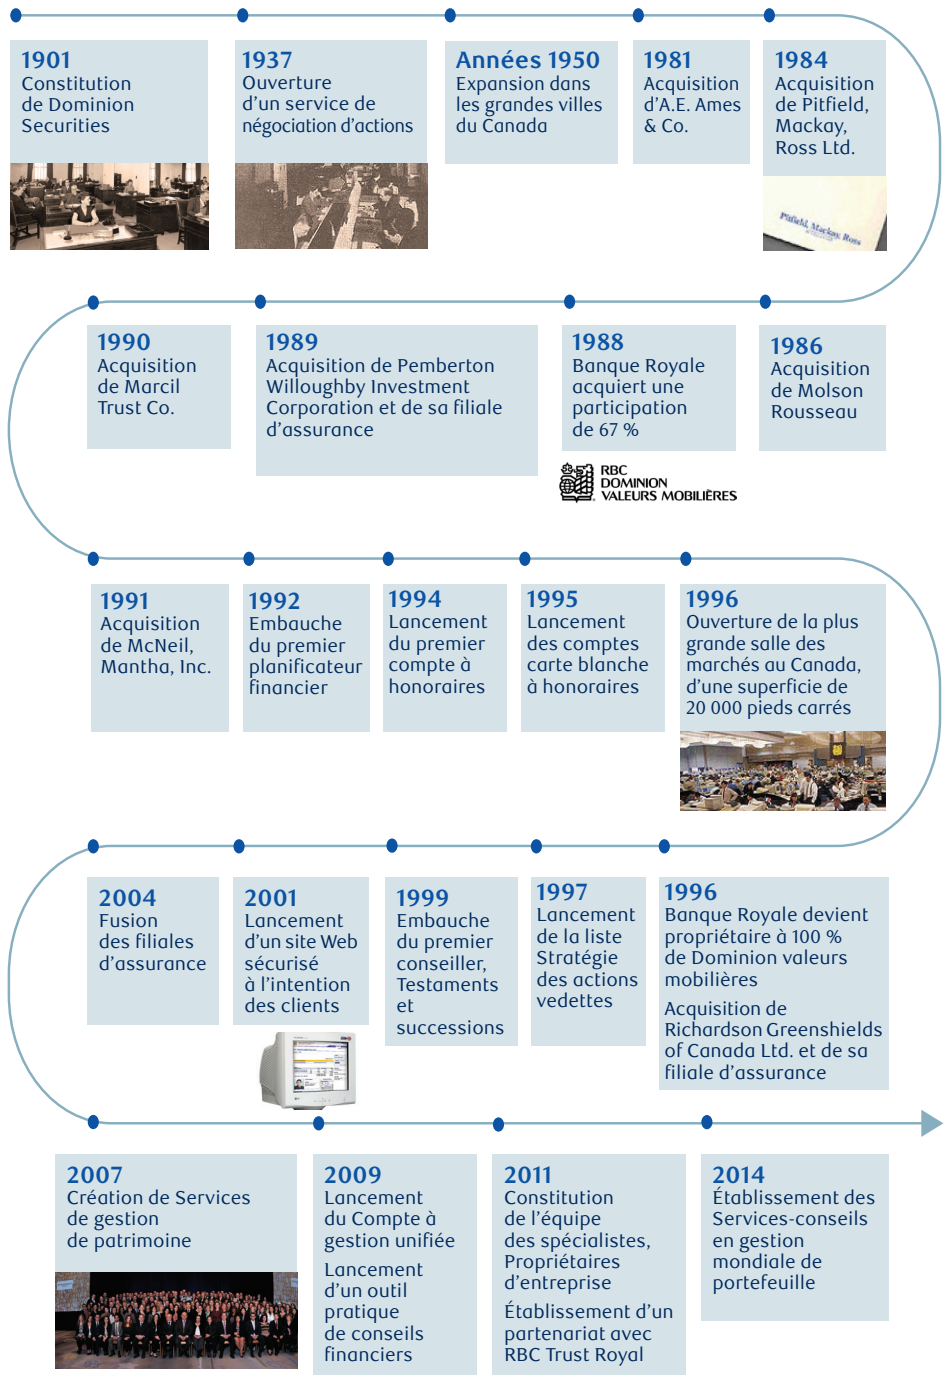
1901
Constitution de Dominion Securities

1937
Ouverture d'un service de négociation d'actions

Années 1950
Expansion dans les grandes villes du Canada

1981
Acquisition d'A.E. Ames & Co.

1984
Acquisition de Pitfield, Mackay, Ross Ltd.

Pitfield, Mackay, Ross

1990
Acquisition de Marcil Trust Co.

1989
Acquisition de Pemberton Willoughby Investment Corporation et de sa filiale d'assurance

1988
Banque Royale acquiert une participation de 67 %

RBC DOMINION VALEURS MOBILIÈRES

1986
Acquisition de Molson Rousseau

1991
Acquisition de McNeil, Mantha, Inc.

1992
Embauche du premier planificateur financier

1994
Lancement du premier compte à honoraires

1995
Lancement des comptes carte blanche à honoraires

1996
Ouverture de la plus grande salle des marchés au Canada, d'une superficie de 20 000 pieds carrés

2004
Fusion des filiales d'assurance

2001
Lancement d'un site Web sécurisé à l'intention des clients

1999
Embauche du premier conseiller, Testaments et successions

1997
Lancement de la liste Stratégie des actions vedettes

1996
Banque Royale devient propriétaire à 100 % de Dominion valeurs mobilières

Acquisition de Richardson Greenshields of Canada Ltd. et de sa filiale d'assurance

2007
Création de Services de gestion de patrimoine

2009
Lancement du Compte à gestion unifiée

Lancement d'un outil pratique de conseils financiers

2011
Constitution de l'équipe des spécialistes, Propriétaires d'entreprise

Établissement d'un partenariat avec RBC Trust Royal

2014
Établissement des Services-conseils en gestion mondiale de portefeuille